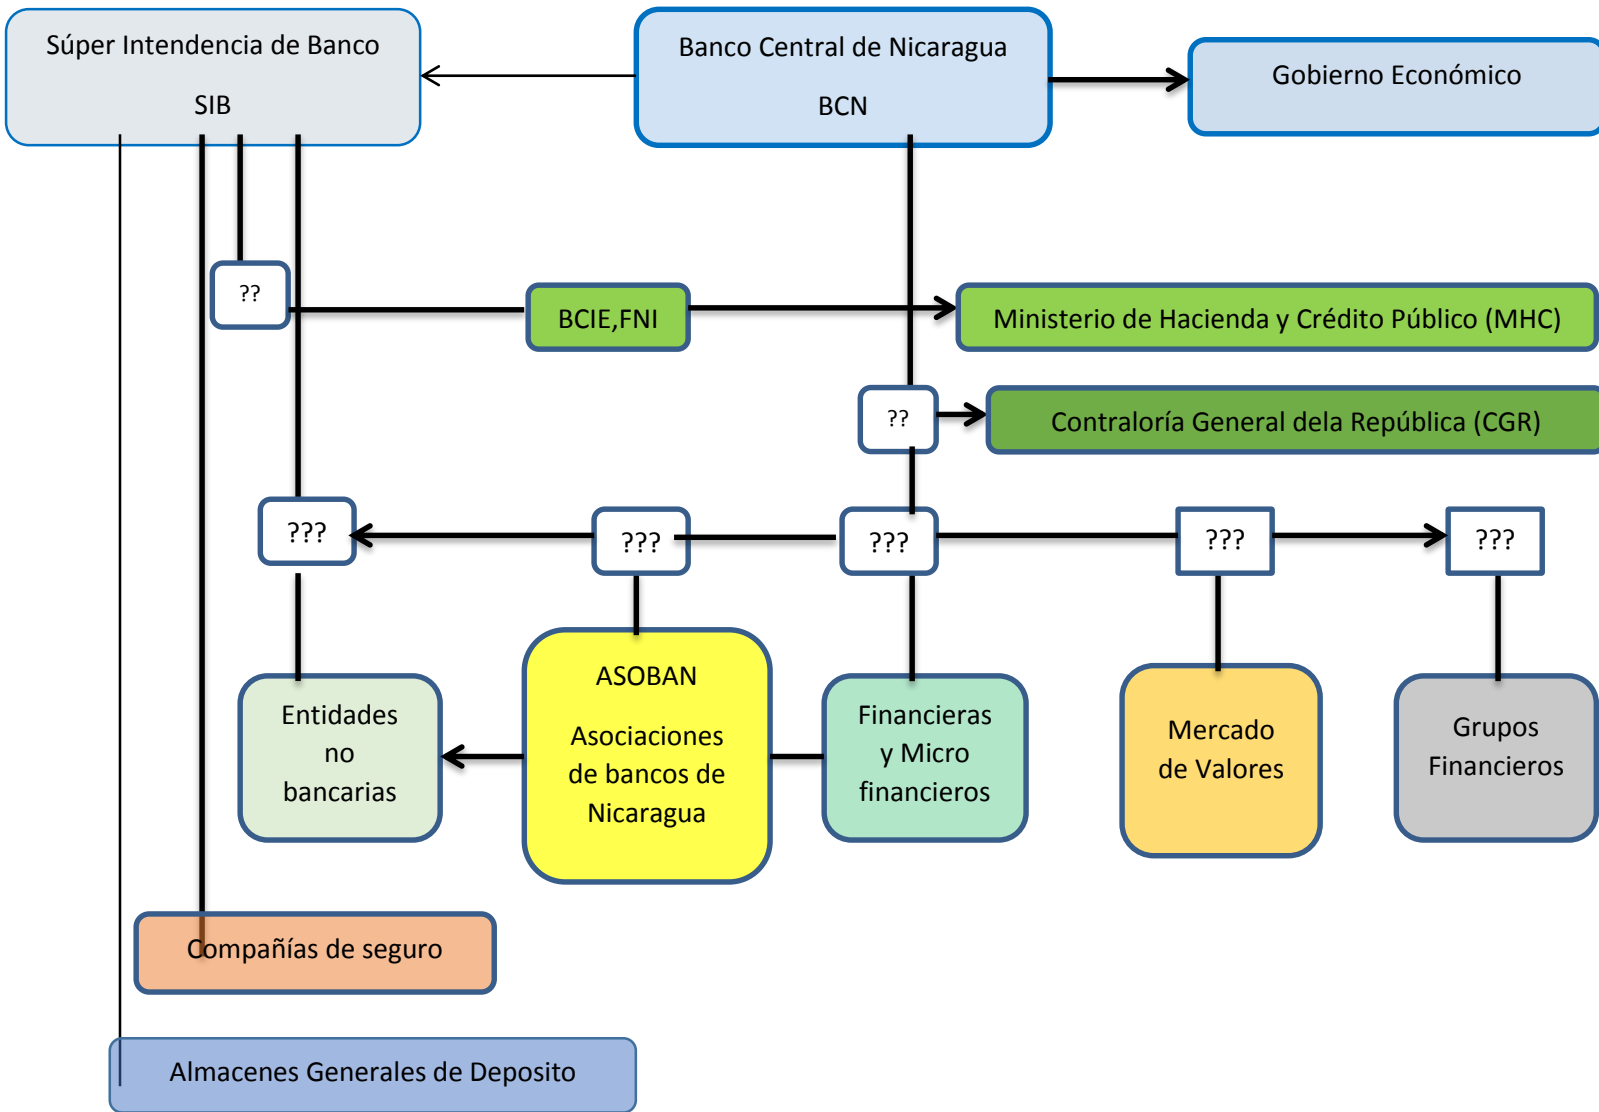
Súper Intendencia de Banco

SIB

Banco Central de Nicaragua

BCN

Gobierno Económico

??

BCIE,FNI

Ministerio de Hacienda y Crédito Público (MHC)

??

Contraloría General dela República (CGR)

???

???

???

???

???

ASOBAN

Asociaciones de bancos de Nicaragua

Entidades no bancarias

Financieras y Micro financieros

Mercado de Valores

Grupos Financieros

Compañías de seguro

Almacenes Generales de Deposito